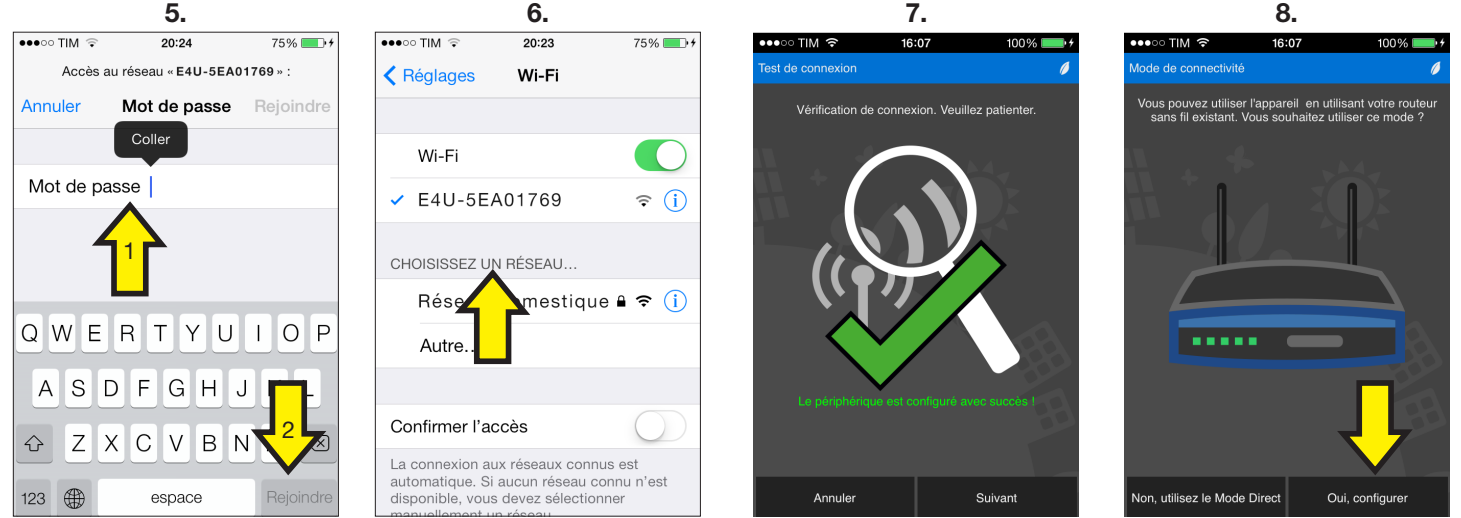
5.

●●●○○ TIM 20:24 75%

Accès au réseau « E4U-5EA01769 » :

Annuler Mot de passe Rejoindre

Coller

Mot de passe

1

Q W E R T Y U I O P
A S D F G H J K L
Z X C V B N M
2
123 espace Rejoindre

6.

●●●○○ TIM 20:23 75%

Réglages Wi-Fi

Wi-Fi

E4U-5EA01769

CHOISISSEZ UN RÉSEAU…

Rése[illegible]mestique

Autre…

Confirmer l'accès

La connexion aux réseaux connus est automatique. Si aucun réseau connu n'est disponible, vous devez sélectionner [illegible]

7.

●●●○○ TIM 16:07 100%

Test de connexion

Vérification de connexion. Veuillez patienter.

Le périphérique est configuré avec succès !

Annuler Suivant

8.

●●●○○ TIM 16:07 100%

Mode de connectivité

Vous pouvez utiliser l'appareil en utilisant votre routeur sans fil existant. Vous souhaitez utiliser ce mode ?

Non, utilisez le Mode Direct Oui, configurer